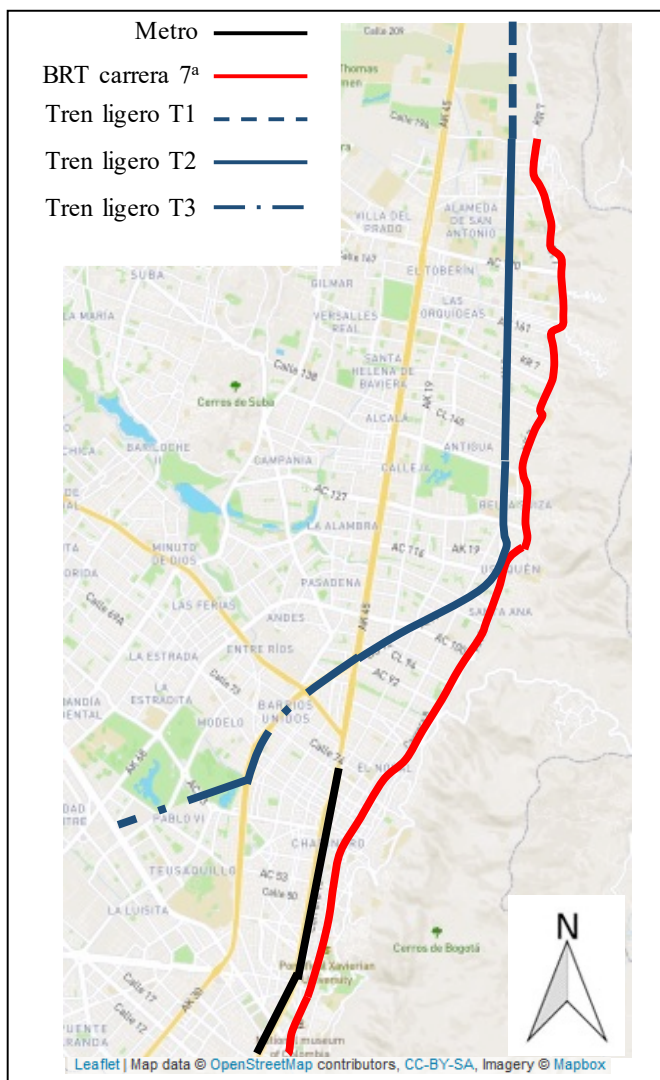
Metro
BRT carrera 7ª
Tren ligero T1
Tren ligero T2
Tren ligero T3

Calle 209
Thomas
Calle 19
VILLA DEL PRADO
ALAMEDA DE SAN ANTONIO
EL TOBERÍN
AC 170
SUBA
GILMAR
LAS ORQUÍDEAS
LA MARÍA
VERSALLES REAL
AC 147
SANTA HELENA DE BAVIERA
Calle 138
Cerros de Suba
ALCALÁ
CL 145
ANTIGUA
BARILOCHE
CAMPANIA
CALLEJA
AC 127
LA ALAMBRA
MINUTO DE DIOS
AC 116
AK 19
USAQUÉN
PASADENA
ANDES
LAS FERIAS
SANTA ANA
ENTRE RÍOS
AC 100
LA ESTRADA
CL 94
AC 92
LA ESTRADITA
BARRIOS UNIDOS
MODELO
Calle 72
EL NOGAL
PABLO VI
CHAPINERO
TEUSAQUILLO
AC 53
Calle 50
LA LUISITA
Cerros de Bogotá
Calle 17
Calle 12
AK 30
AK 45
AK 7
N
Leaflet | Map data © OpenStreetMap contributors, CC-BY-SA, Imagery © Mapbox